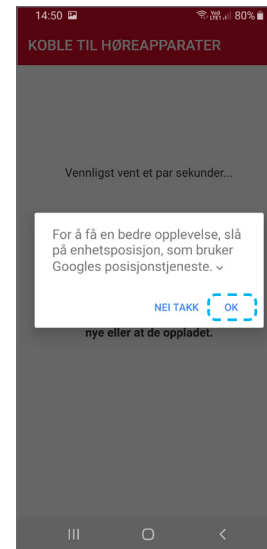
14:50
VoLTE LTE1 80%
KOBLE TIL HØREAPPARATER

Vennligst vent et par sekunder...

For å få en bedre opplevelse, slå på enhetsposisjon, som bruker Googles posisjonstjeneste.

NEI TAKK
OK

nye eller at de oppladet.